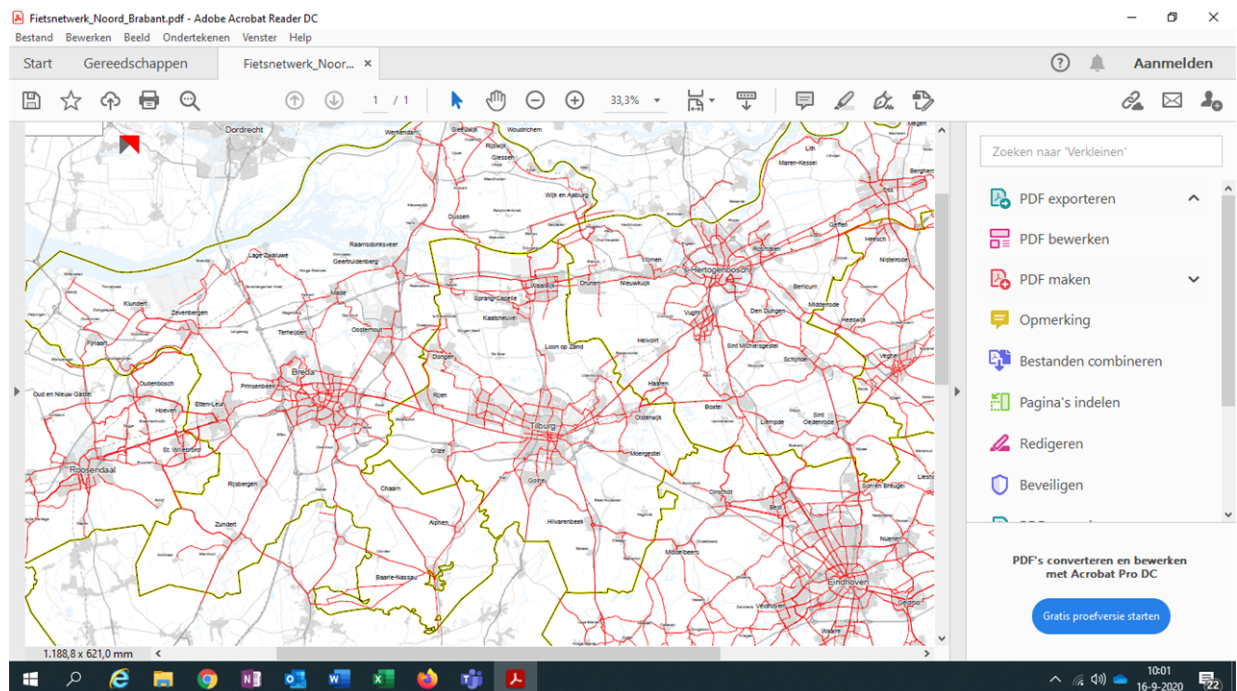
Fietsnetwerk_Noord_Brabant.pdf - Adobe Acrobat Reader DC
Bestand Bewerken Beeld Ondertekenen Venster Help
Start Gereedschappen Fietsnetwerk_Noor... ×
Aanmelden
1 / 1 33,3%
Zoeken naar 'Verkleinen'
PDF exporteren
PDF bewerken
PDF maken
Opmerking
Bestanden combineren
Pagina's indelen
Redigeren
Beveiligen
PDF's converteren en bewerken met Acrobat Pro DC
Gratis proefversie starten
Dordrecht
Werkendam
Woudrichem
Dussen
Wijk en Aalburg
Raamsdonksveer
Geertruidenberg
Lage Zwaluwe
Made
Sprang-Capelle
Waalwijk
Drunen
Nieuwkuijk
's-Hertogenbosch
Rosmalen
Heesch
Nistelrode
Berlicum
Middelrode
Vught
Den Dungen
Heeswijk
Klundert
Zevenbergen
Terheijden
Oosterhout
Dongen
Kaatsheuvel
Loon op Zand
Helvoirt
Sint Michielsgestel
Schijndel
Veghel
Fijnaart
Oudenbosch
Prinsenbeek
Breda
Rijen
Haaren
Oisterwijk
Boxtel
Sint Oedenrode
Liempde
Oud en Nieuw Gastel
Hoeven
Etten-Leur
Tilburg
Roosendaal
St. Willebrord
Gilze
Moergestel
Rijsbergen
Chaam
Goirle
Oirschot
Best
Son en Breugel
Zundert
Alphen
Hilvarenbeek
Baarle-Nassau
Middelbeers
Eindhoven
Nuenen
Veldhoven
Geldrop
Waalre
Bergharen
Maren-Kessel
1.188,8 x 621,0 mm
10:01
16-9-2020
22